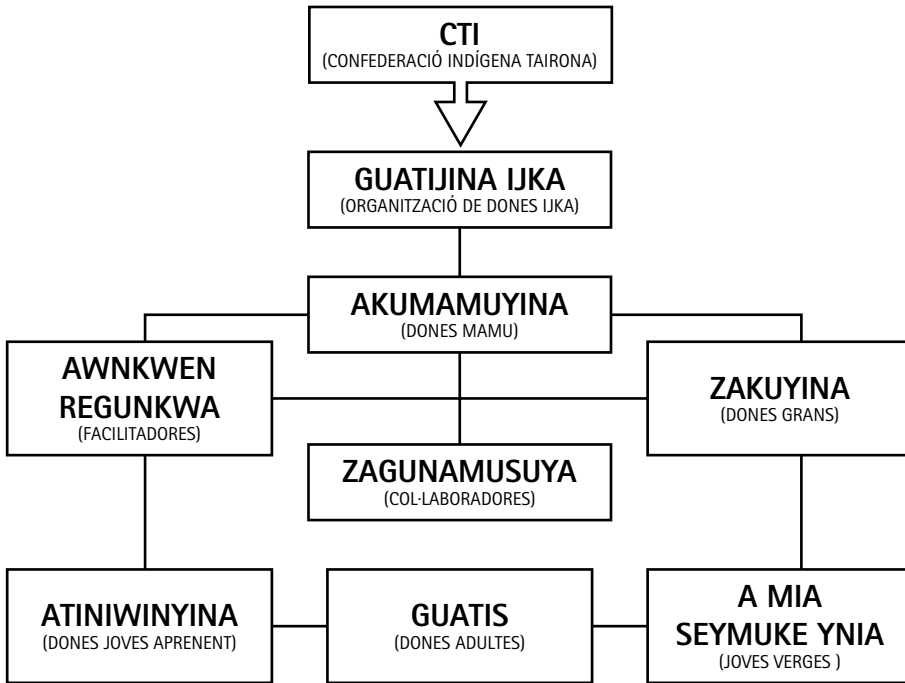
CTI
(CONFEDERACIÓ INDÍGENA TAIRONA)

GUATIJINA IJKA
(ORGANITZACIÓ DE DONES IJKA)

AKUMAMUYINA
(DONES MAMU)

AWNKWEN REGUNKWA
(FACILITADORES)

ZAKUYINA
(DONES GRANS)

ZAGUNAMUSUYA
(COL·LABORADORES)

ATINIWINYINA
(DONES JOVES APRENENT)

GUATIS
(DONES ADULTES)

A MIA SEYMUKE YNIA
(JOVES VERGES )